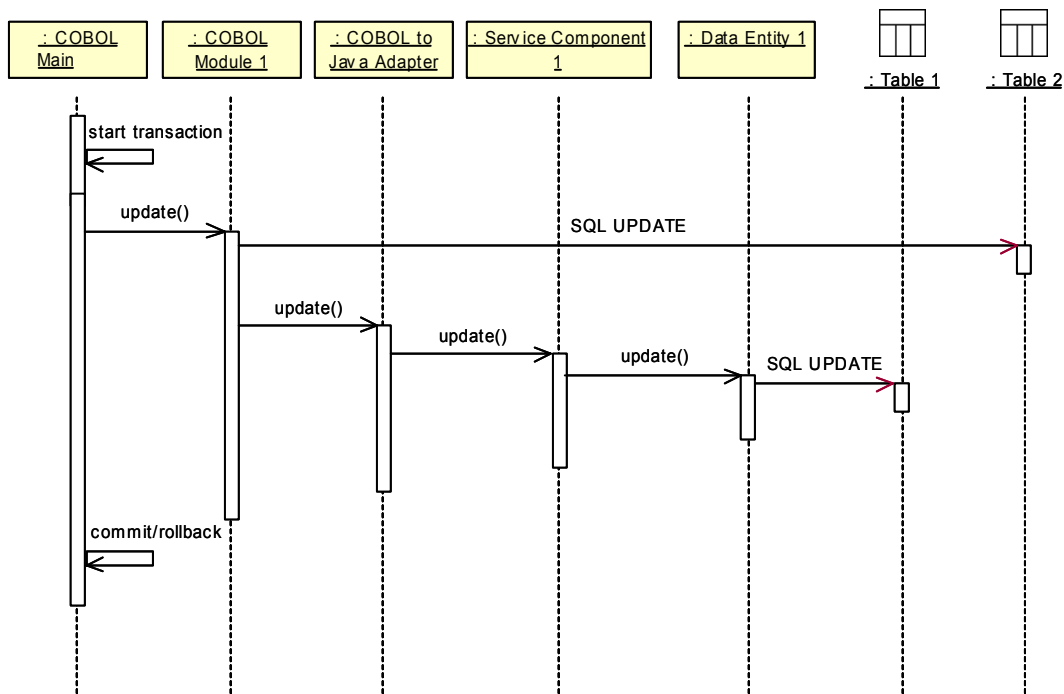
: COBOL Main

: COBOL Module 1

: COBOL to Java Adapter

: Service Component 1

: Data Entity 1

: Table 1

: Table 2

start transaction

update()

SQL UPDATE

update()

update()

update()

SQL UPDATE

commit/rollback